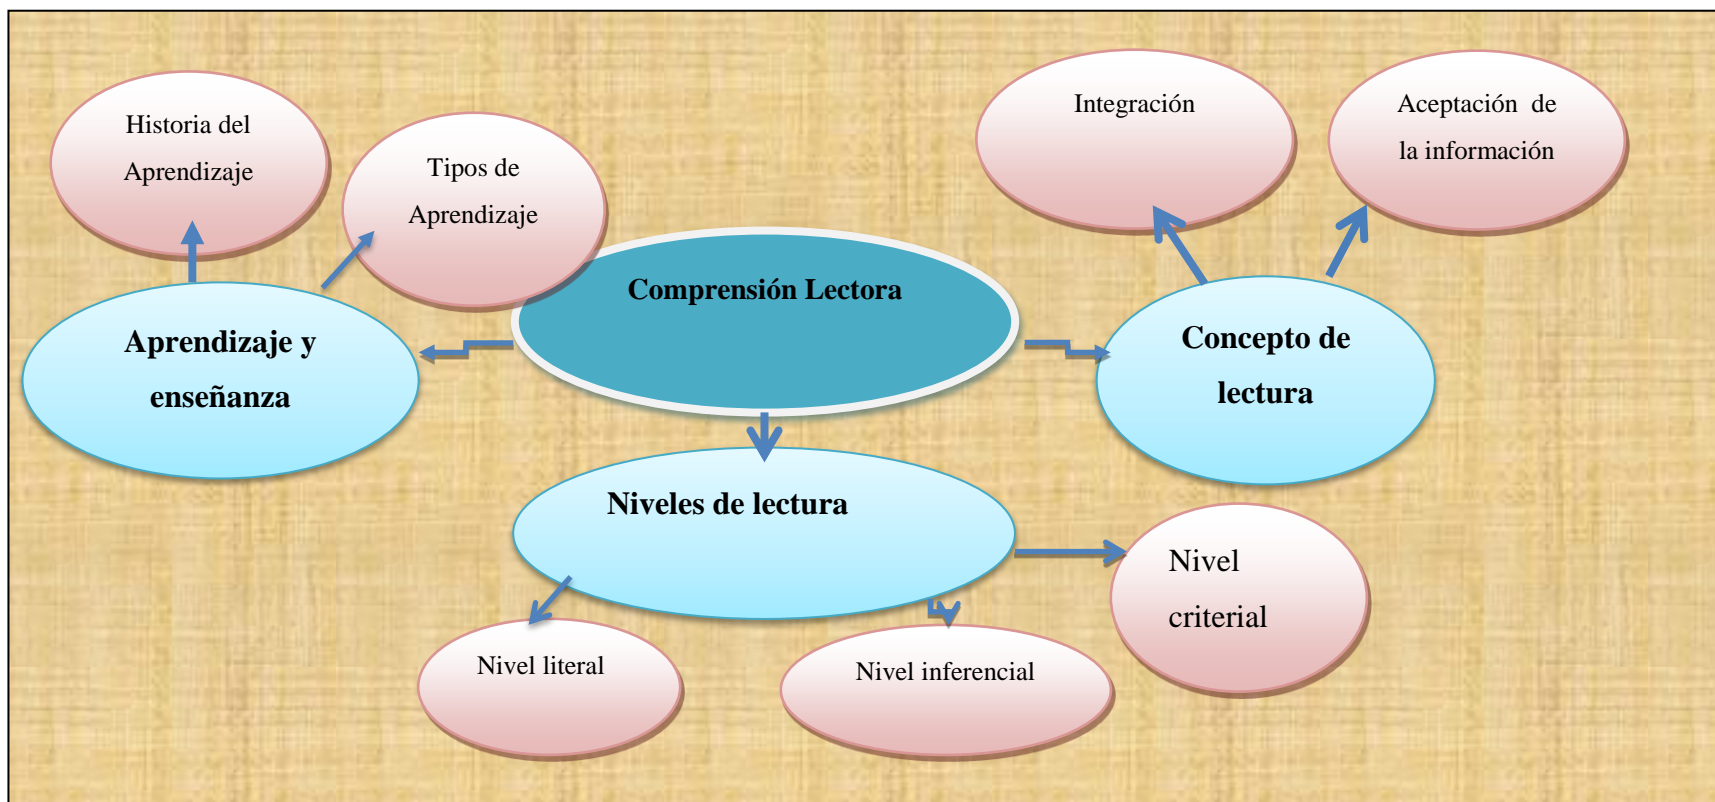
Historia del Aprendizaje

Tipos de Aprendizaje

Integración

Aceptación de la información

Comprensión Lectora

Aprendizaje y enseñanza

Concepto de lectura

Niveles de lectura

Nivel criterial

Nivel literal

Nivel inferencial